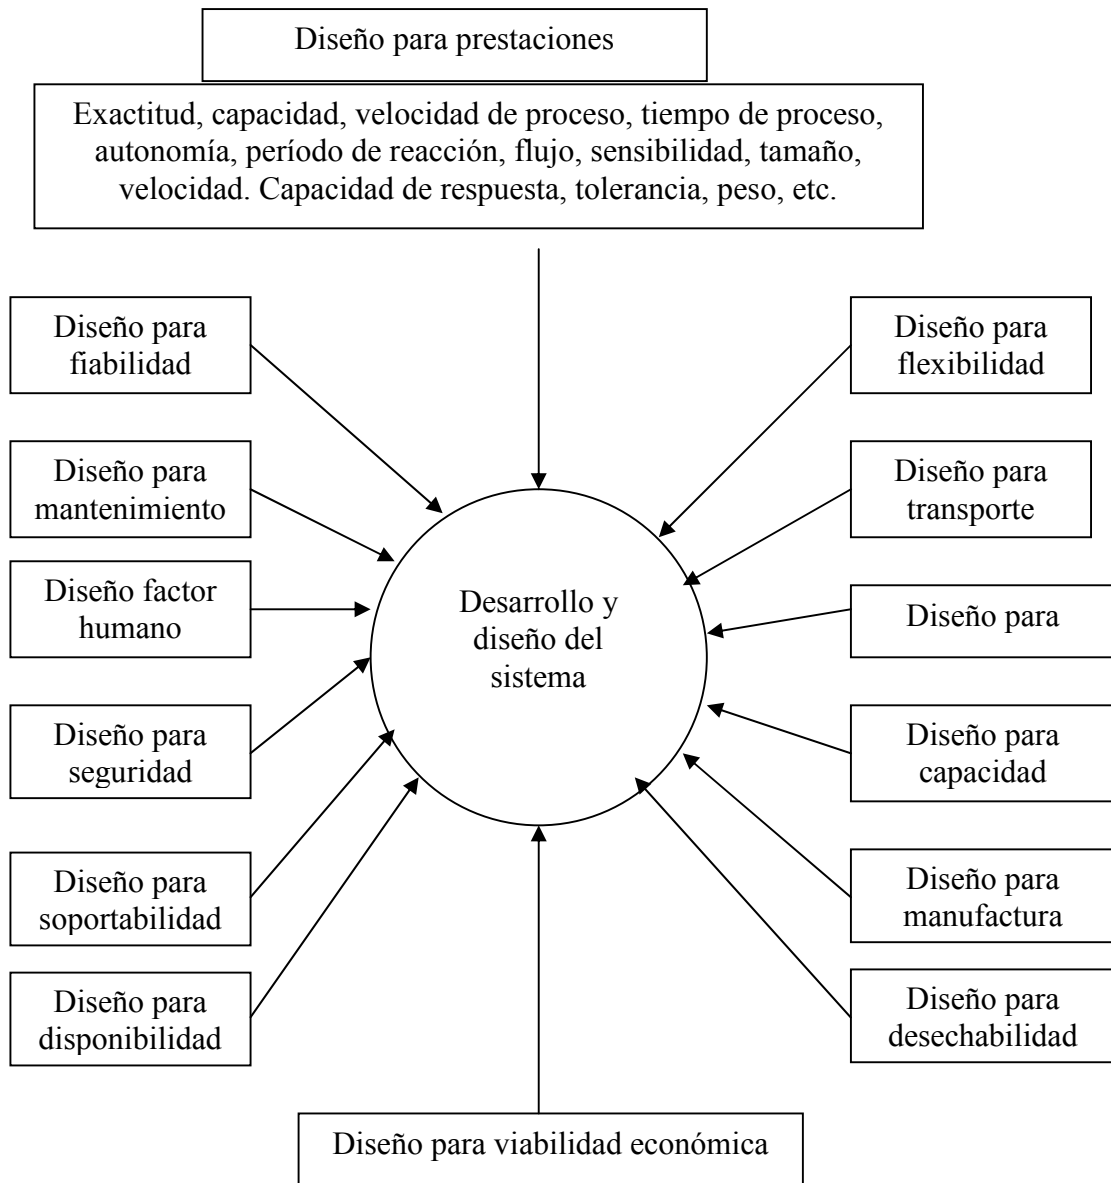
Diseño para prestaciones

Exactitud, capacidad, velocidad de proceso, tiempo de proceso, autonomía, período de reacción, flujo, sensibilidad, tamaño, velocidad. Capacidad de respuesta, tolerancia, peso, etc.

Diseño para fiabilidad

Diseño para mantenimiento

Diseño factor humano

Diseño para seguridad

Diseño para soportabilidad

Diseño para disponibilidad

Desarrollo y diseño del sistema

Diseño para flexibilidad

Diseño para transporte

Diseño para

Diseño para capacidad

Diseño para manufactura

Diseño para desechabilidad

Diseño para viabilidad económica